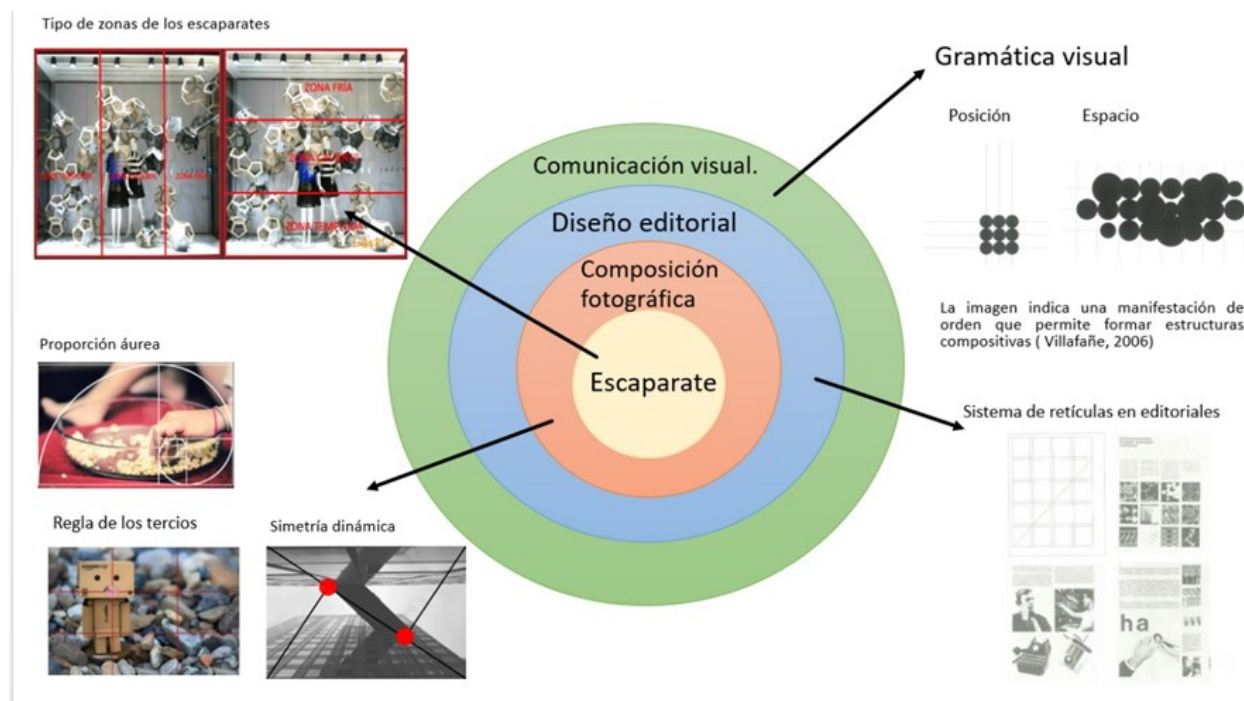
Tipo de zonas de los escaparates

ZONA FRÍA

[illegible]

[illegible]

ZONA TEMPLADA

Gramática visual

Posición

Espacio

Comunicación visual.

Diseño editorial

Composición fotográfica

Escaparate

La imagen indica una manifestación de orden que permite formar estructuras compositivas ( Villafañe, 2006)

Proporción áurea

Sistema de retículas en editoriales

Regla de los tercios

Simetría dinámica

ha